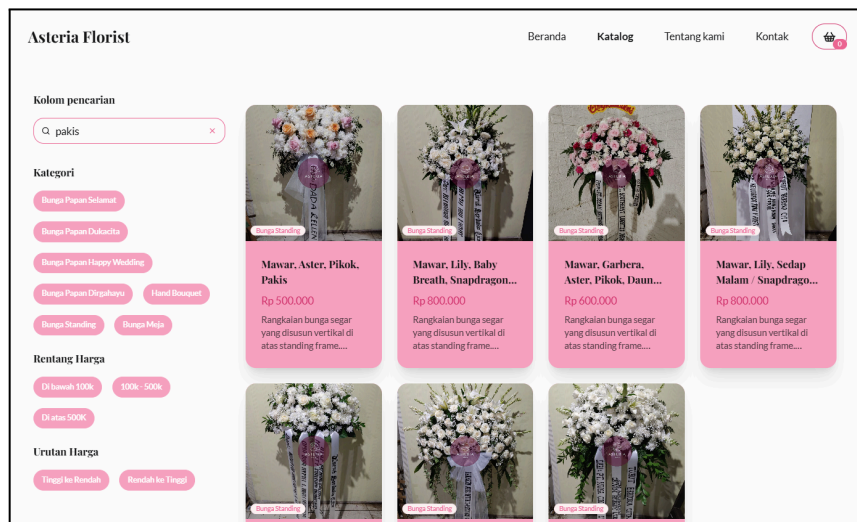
Asteria Florist

Beranda
Katalog
Tentang kami
Kontak
0

Kolom pencarian

pakis

Kategori

Bunga Papan Selamat
Bunga Papan Dukacita
Bunga Papan Happy Wedding
Bunga Papan Dirgahayu
Hand Bouquet
Bunga Standing
Bunga Meja

Rentang Harga

Di bawah 100k
100k - 500k
Di atas 500K

Urutan Harga

Tinggi ke Rendah
Rendah ke Tinggi

Bunga Standing
Mawar, Aster, Pikok, Pakis
Rp 500.000
Rangkaian bunga segar yang disusun vertikal di atas standing frame....

Bunga Standing
Mawar, Lily, Baby Breath, Snapdragon...
Rp 800.000
Rangkaian bunga segar yang disusun vertikal di atas standing frame....

Bunga Standing
Mawar, Garbera, Aster, Pikok, Daun...
Rp 600.000
Rangkaian bunga segar yang disusun vertikal di atas standing frame....

Bunga Standing
Mawar, Lily, Sedap Malam / Snapdrago...
Rp 800.000
Rangkaian bunga segar yang disusun vertikal di atas standing frame....

Bunga Standing

Bunga Standing

Bunga Standing